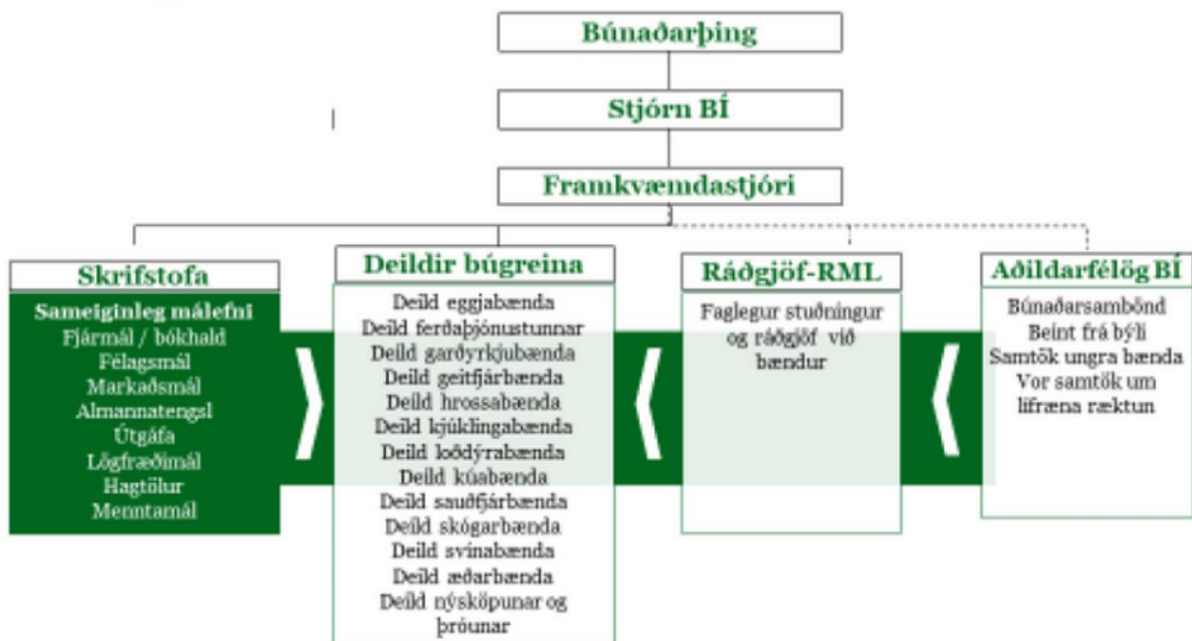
Búnaðarþing

Stjórn BÍ

Framkvæmdastjóri

Skrifstofa

Sameiginleg málefni
Fjármál / bókhald
Félagsmál
Markaðsmál
Almannatengsl
Útgáfa
Lögfræðimál
Hagtölur
Menntamál

Deildir búgreina

Deild eggjabænda
Deild ferðaþjónustunnar
Deild garðyrkjubænda
Deild geitfjárbænda
Deild hrossabænda
Deild kjúklingabænda
Deild loðdýrabænda
Deild kúabænda
Deild sauðfjárbænda
Deild skógarbænda
Deild svínabænda
Deild æðarbænda
Deild nýsköpunar og þróunar

Ráðgjöf-RML

Faglegur stuðningur og ráðgjöf við bændur

Aðildarfélög BÍ

Búnaðarsambönd
Beint frá býli
Samtök ungra bænda
Vor samtök um lífræna ræktun